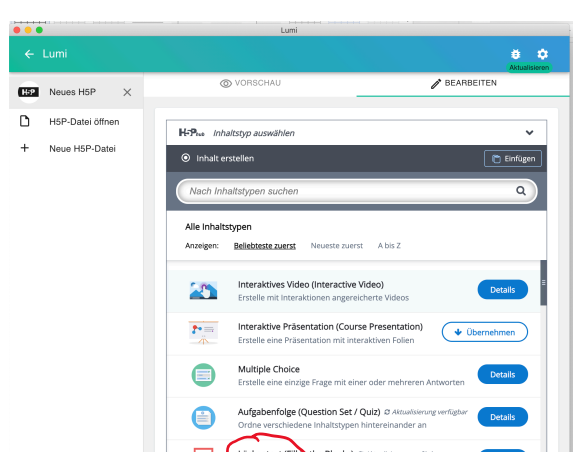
Lumi

← Lumi

Aktualisieren

H5P Neues H5P ×

H5P-Datei öffnen

+ Neue H5P-Datei

VORSCHAU

BEARBEITEN

H5P Inhaltstyp auswählen

Inhalt erstellen

Einfügen

Nach Inhaltstypen suchen

Alle Inhaltstypen

Anzeigen: Beliebteste zuerst Neueste zuerst A bis Z

Interaktives Video (Interactive Video)
Erstelle mit Interaktionen angereicherte Videos

Details

Interaktive Präsentation (Course Presentation)
Erstelle eine Präsentation mit interaktiven Folien

Übernehmen

Multiple Choice
Erstelle eine einzige Frage mit einer oder mehreren Antworten

Details

Aufgabenfolge (Question Set / Quiz) Aktualisierung verfügbar
Ordne verschiedene Inhaltstypen hintereinander an

Details

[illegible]